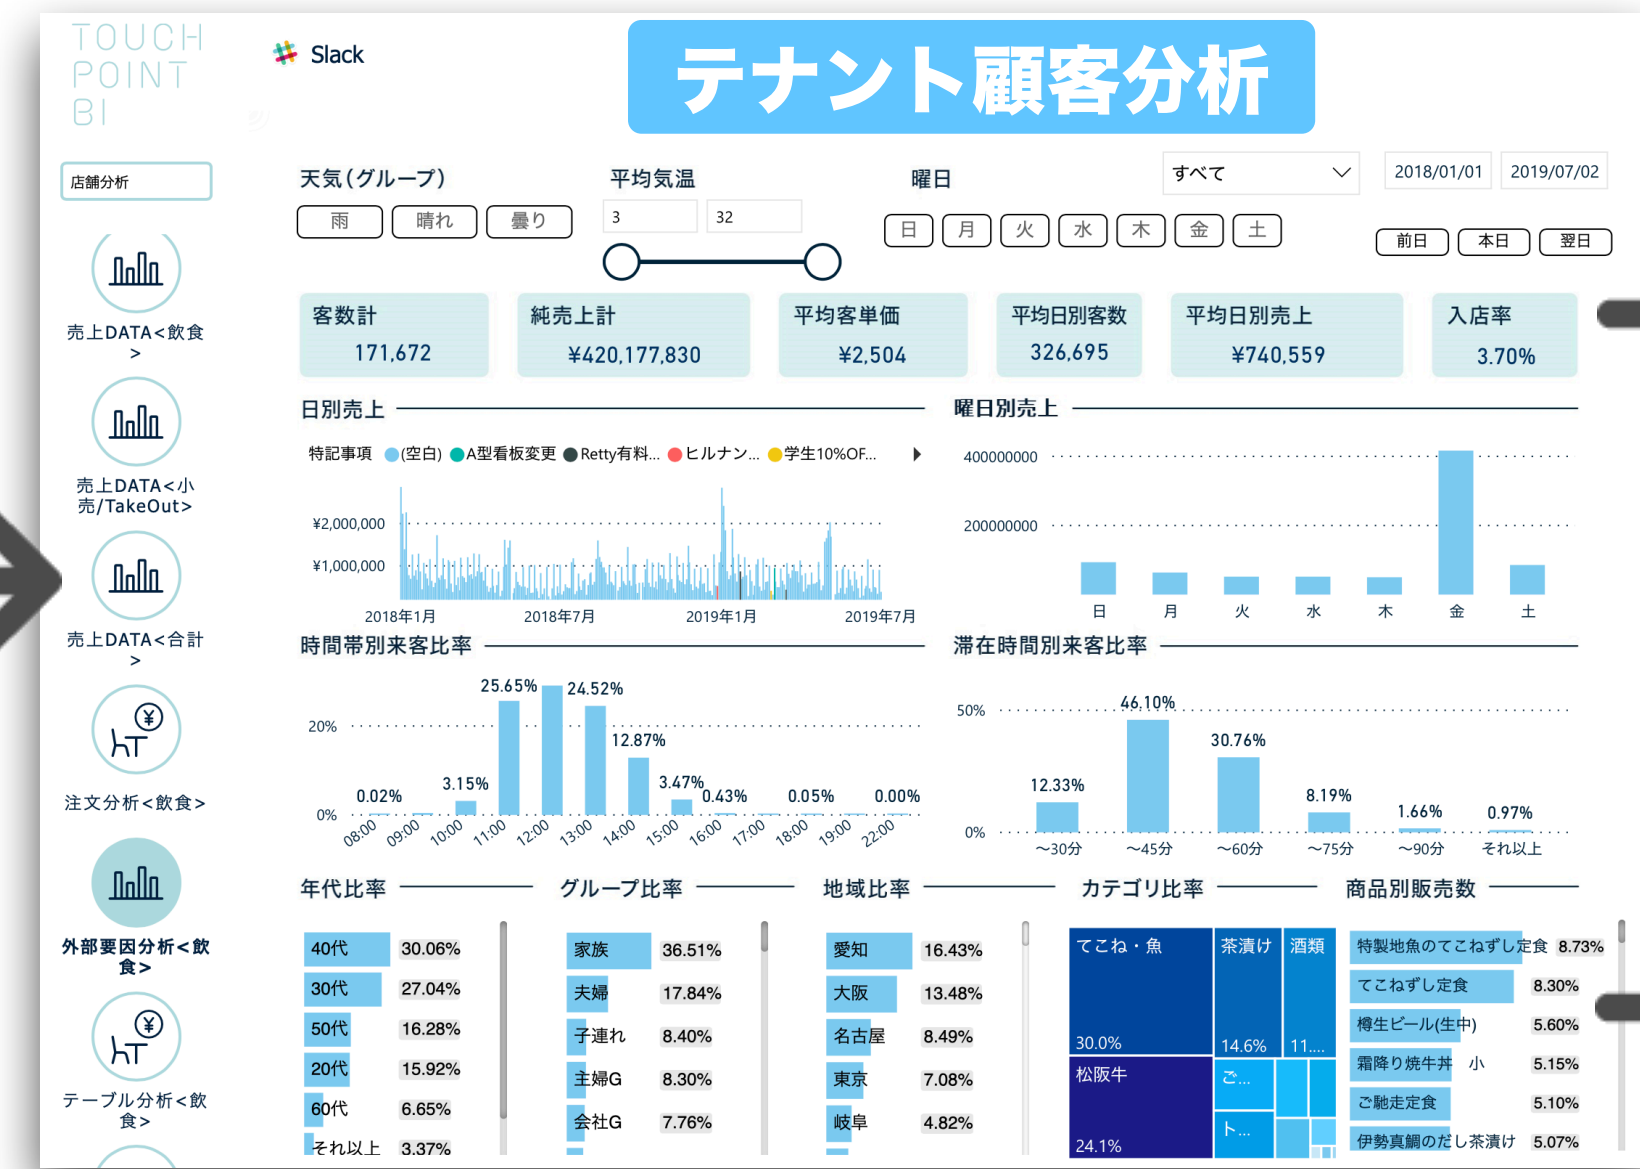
TOUCH POINT BI

Slack

テナント顧客分析

店舗分析

売上DATA<飲食>

売上DATA<小売/TakeOut>

売上DATA<合計>

注文分析<飲食>

外部要因分析<飲食>

テーブル分析<飲食>

天気(グループ)
雨 晴れ 曇り

平均気温
3
32

曜日
日 月 火 水 木 金 土

すべて

2018/01/01 2019/07/02

前日 本日 翌日

| 客数計 | 純売上計 | 平均客単価 | 平均日別客数 | 平均日別売上 | 入店率 |
|---|---|---|---|---|---|
| 171,672 | ¥420,177,830 | ¥2,504 | 326,695 | ¥740,559 | 3.70% |

日別売上

特記事項 (空白) A型看板変更 Retty有料... ヒルナン... 学生10%OF...

¥2,000,000
¥1,000,000
2018年1月 2018年7月 2019年1月 2019年7月

曜日別売上

400000000
200000000
日 月 火 水 木 金 土

時間帯別来客比率

20%
0%
25.65% 24.52% 12.87% 3.15% 3.47% 0.02% 0.43% 0.05% 0.00%
08:00 09:00 10:00 11:00 12:00 13:00 14:00 15:00 16:00 17:00 18:00 19:00 22:00

滞在時間別来客比率

50%
0%
46.10% 30.76% 12.33% 8.19% 1.66% 0.97%
~30分 ~45分 ~60分 ~75分 ~90分 それ以上

年代比率

| 40代 | 30.06% |
|---|---|
| 30代 | 27.04% |
| 50代 | 16.28% |
| 20代 | 15.92% |
| 60代 | 6.65% |
| それ以上 | 3.37% |

グループ比率

| 家族 | 36.51% |
|---|---|
| 夫婦 | 17.84% |
| 子連れ | 8.40% |
| 主婦G | 8.30% |
| 会社G | 7.76% |

地域比率

| 愛知 | 16.43% |
|---|---|
| 大阪 | 13.48% |
| 名古屋 | 8.49% |
| 東京 | 7.08% |
| 岐阜 | 4.82% |

カテゴリ比率

てこね・魚 30.0%
茶漬け 14.6%
酒類 11....
松阪牛 24.1%
ご...
ト...

商品別販売数

| 特製地魚のてこねずし定食 | 8.73% |
|---|---|
| てこねずし定食 | 8.30% |
| 樽生ビール(生中) | 5.60% |
| 霜降り焼牛丼 小 | 5.15% |
| ご馳走定食 | 5.10% |
| 伊勢真鯛のだし茶漬け | 5.07% |